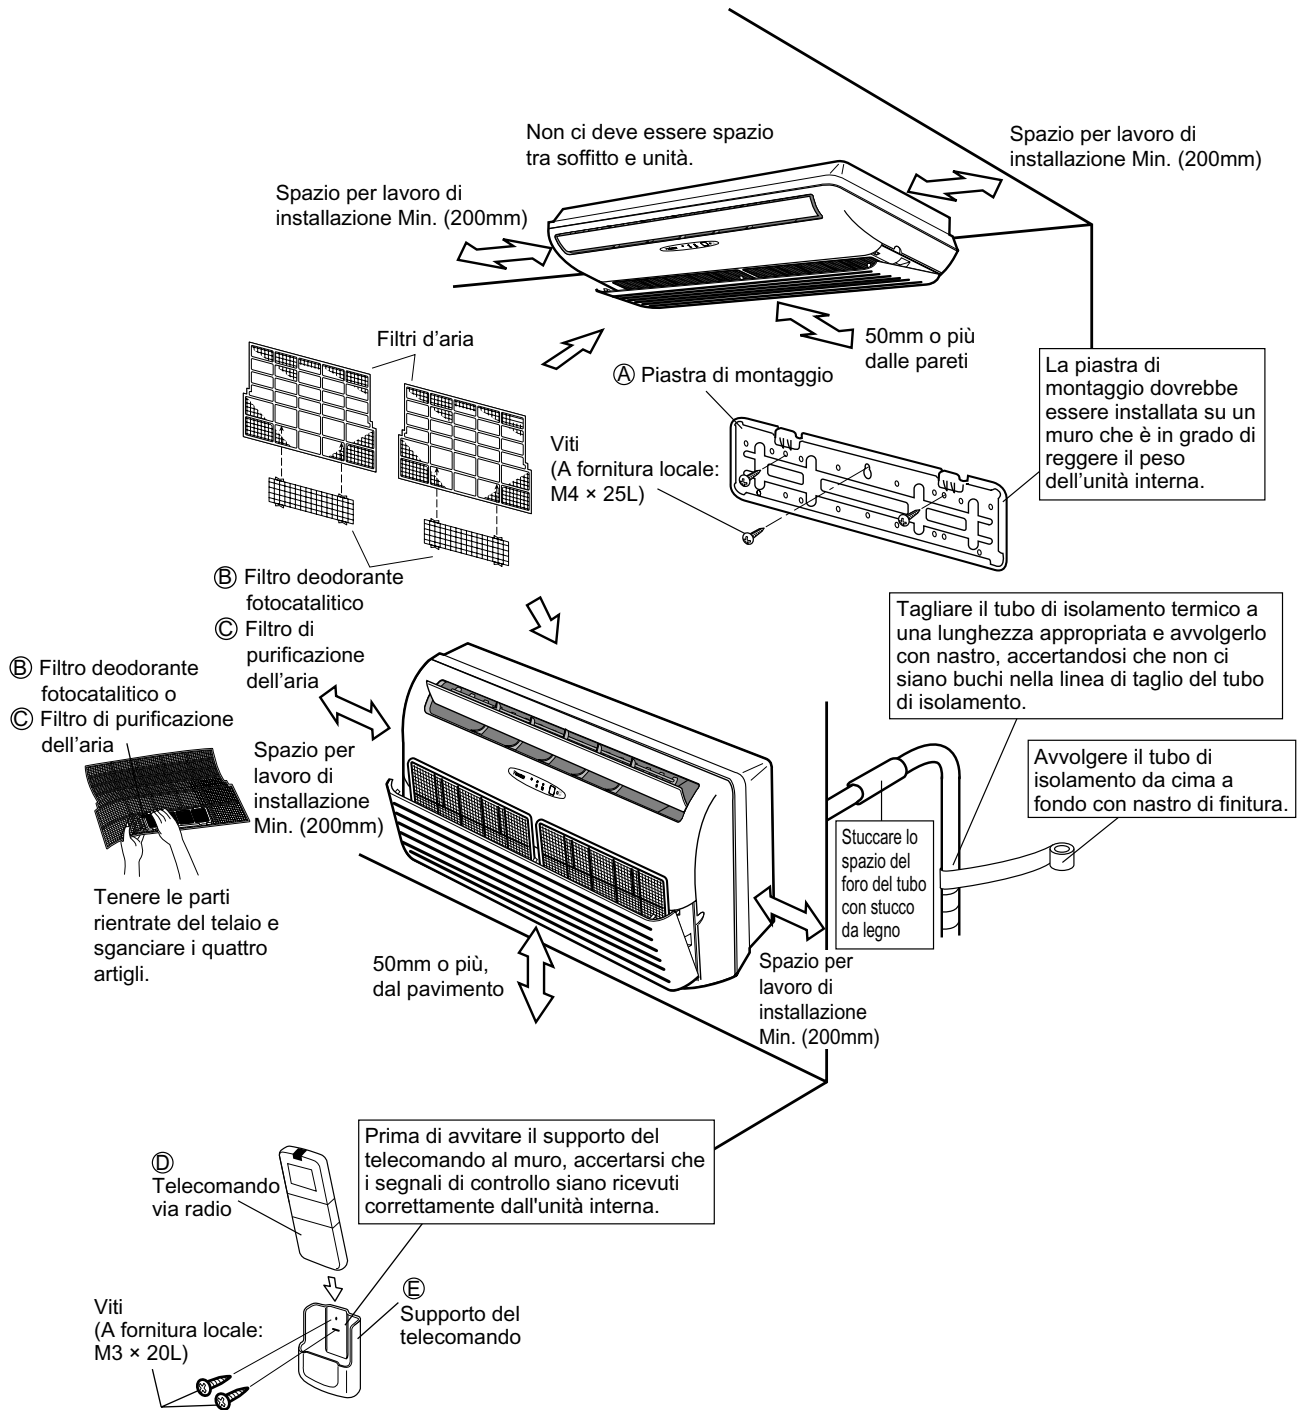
Non ci deve essere spazio tra soffitto e unità.

Spazio per lavoro di installazione Min. (200mm)

Spazio per lavoro di installazione Min. (200mm)

Filtri d'aria

50mm o più dalle pareti

Ⓐ Piastra di montaggio

La piastra di montaggio dovrebbe essere installata su un muro che è in grado di reggere il peso dell'unità interna.

Viti (A fornitura locale: M4 × 25L)

Ⓑ Filtro deodorante fotocatalitico

Ⓒ Filtro di purificazione dell'aria

Ⓑ Filtro deodorante fotocatalitico o

Ⓒ Filtro di purificazione dell'aria

Tagliare il tubo di isolamento termico a una lunghezza appropriata e avvolgerlo con nastro, accertandosi che non ci siano buchi nella linea di taglio del tubo di isolamento.

Avvolgere il tubo di isolamento da cima a fondo con nastro di finitura.

Spazio per lavoro di installazione Min. (200mm)

Stuccare lo spazio del foro del tubo con stucco da legno

Tenere le parti rientrate del telaio e sganciare i quattro artigli.

50mm o più, dal pavimento

Spazio per lavoro di installazione Min. (200mm)

Prima di avvitare il supporto del telecomando al muro, accertarsi che i segnali di controllo siano ricevuti correttamente dall'unità interna.

Ⓓ Telecomando via radio

Ⓔ Supporto del telecomando

Viti (A fornitura locale: M3 × 20L)